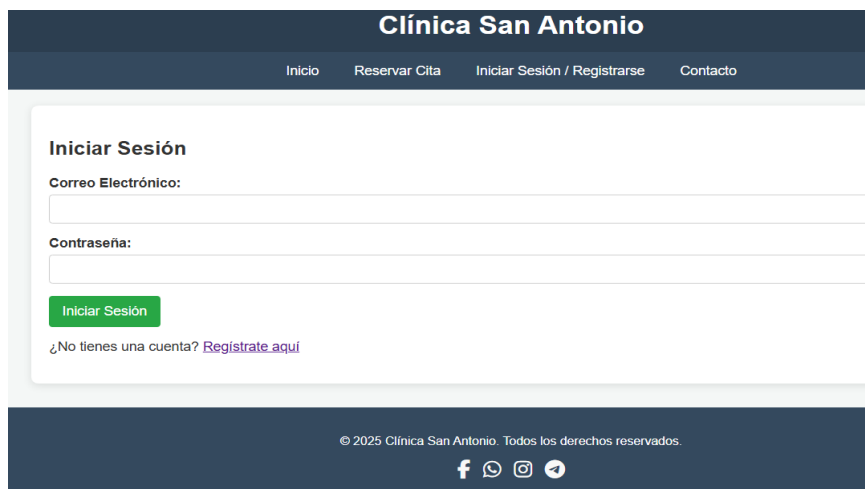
Clínica San Antonio

Inicio Reservar Cita Iniciar Sesión / Registrarse Contacto

Iniciar Sesión

Correo Electrónico:

Contraseña:

Iniciar Sesión

¿No tienes una cuenta? Regístrate aquí

© 2025 Clínica San Antonio. Todos los derechos reservados.